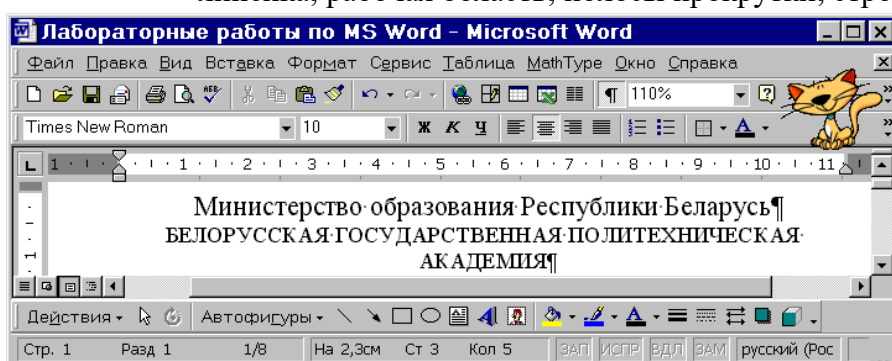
линейка, рабочая область, полосы прокрутки, стро

Лабораторные работы по MS Word - Microsoft Word

Файл Правка Вид Вставка Формат Сервис Таблица MathType Окно Справка

110%

Times New Roman 10 Ж К Ч

1 2 3 4 5 6 7 8 9 10 11

Министерство·образования·Республики·Беларусь¶
БЕЛОРУССКАЯ·ГОСУДАРСТВЕННАЯ·ПОЛИТЕХНИЧЕСКАЯ·АКАДЕМИЯ¶

Действия · Автофигуры ·

Стр. 1 Разд 1 1/8 На 2,3см Ст 3 Кол 5 ЗАП ИСПР ВДЛ ЗАМ русский (Рос